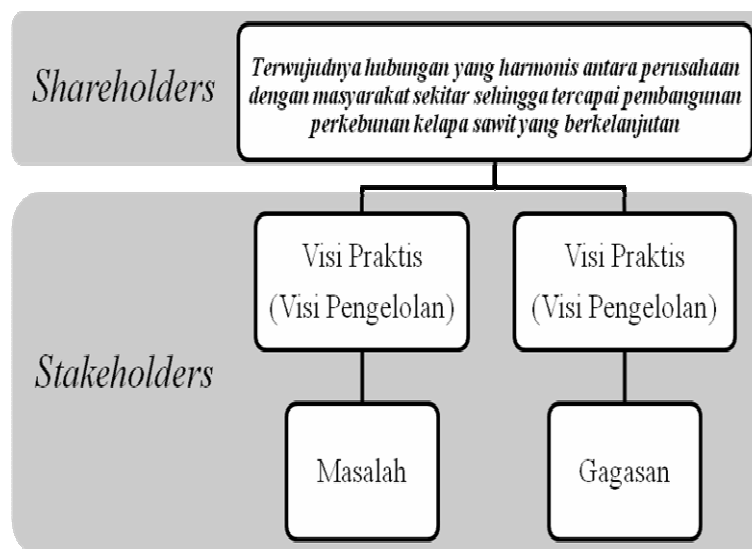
Shareholders

Terwujudnya hubungan yang harmonis antara perusahaan dengan masyarakat sekitar sehingga tercapai pembangunan perkebunan kelapa sawit yang berkelanjutan

Stakeholders

Visi Praktis (Visi Pengelolan)

Visi Praktis (Visi Pengelolan)

Masalah

Gagasan